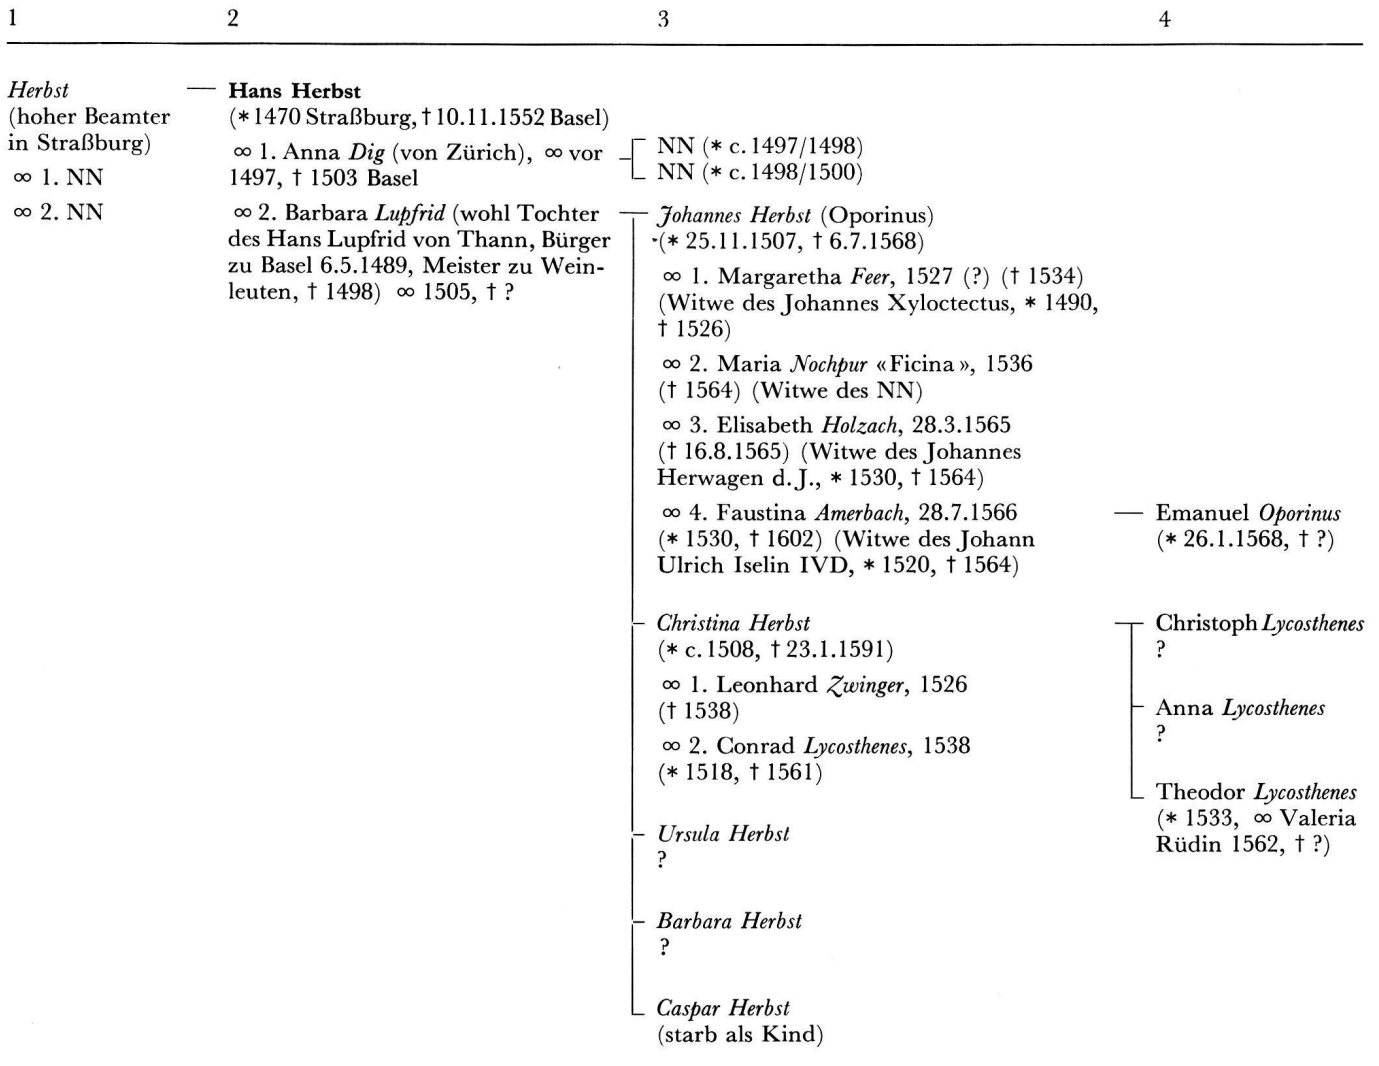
1 2 3 4

*Herbst* (hoher Beamter in Straßburg)
∞ 1. NN
∞ 2. NN

**Hans Herbst** (* 1470 Straßburg, † 10.11.1552 Basel)

∞ 1. Anna *Dig* (von Zürich), ∞ vor 1497, † 1503 Basel

NN (* c. 1497/1498)
NN (* c. 1498/1500)

∞ 2. Barbara *Lupfrid* (wohl Tochter des Hans Lupfrid von Thann, Bürger zu Basel 6.5.1489, Meister zu Weinleuten, † 1498) ∞ 1505, † ?

*Johannes Herbst* (Oporinus) (* 25.11.1507, † 6.7.1568)

∞ 1. Margaretha *Feer*, 1527 (?) († 1534) (Witwe des Johannes Xyloctectus, * 1490, † 1526)

∞ 2. Maria *Nochpur* «Ficina», 1536 († 1564) (Witwe des NN)

∞ 3. Elisabeth *Holzach*, 28.3.1565 († 16.8.1565) (Witwe des Johannes Herwagen d.J., * 1530, † 1564)

∞ 4. Faustina *Amerbach*, 28.7.1566 (* 1530, † 1602) (Witwe des Johann Ulrich Iselin IVD, * 1520, † 1564)

Emanuel *Oporinus* (* 26.1.1568, † ?)

*Christina Herbst* (* c. 1508, † 23.1.1591)

∞ 1. Leonhard *Zwinger*, 1526 († 1538)

∞ 2. Conrad *Lycosthenes*, 1538 (* 1518, † 1561)

Christoph *Lycosthenes* ?

Anna *Lycosthenes* ?

Theodor *Lycosthenes* (* 1533, ∞ Valeria Rüdin 1562, † ?)

*Ursula Herbst* ?

*Barbara Herbst* ?

*Caspar Herbst* (starb als Kind)